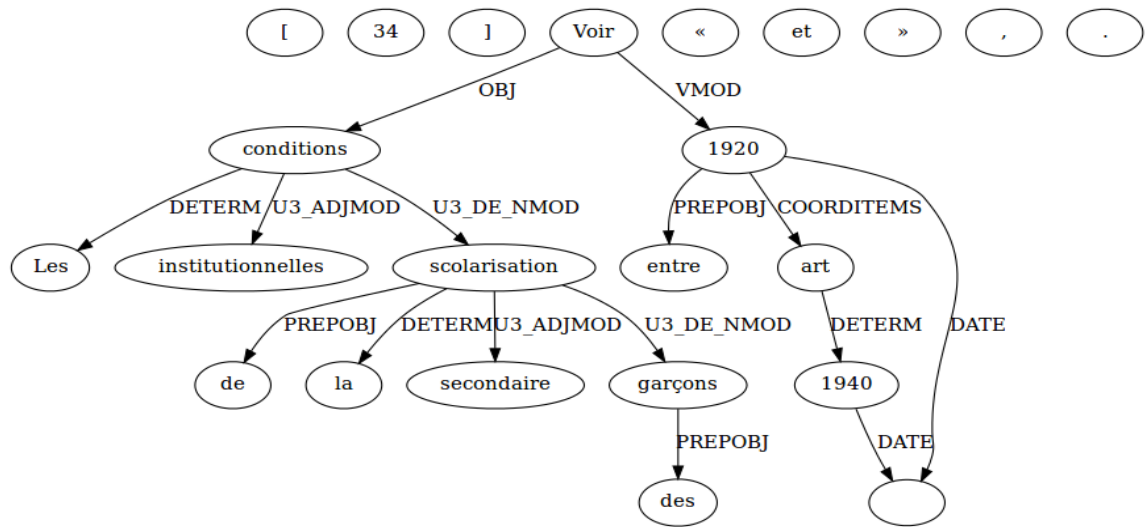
[ 34 ] Voir « et » , .

OBJ VMOD

conditions 1920

DETERM U3_ADJMOD U3_DE_NMOD PREPOBJ COORDITEMS

Les institutionnelles scolarisation entre art

PREPOBJ DETERM U3_ADJMOD U3_DE_NMOD DETERM DATE

de la secondaire garçons 1940

PREPOBJ DATE

des